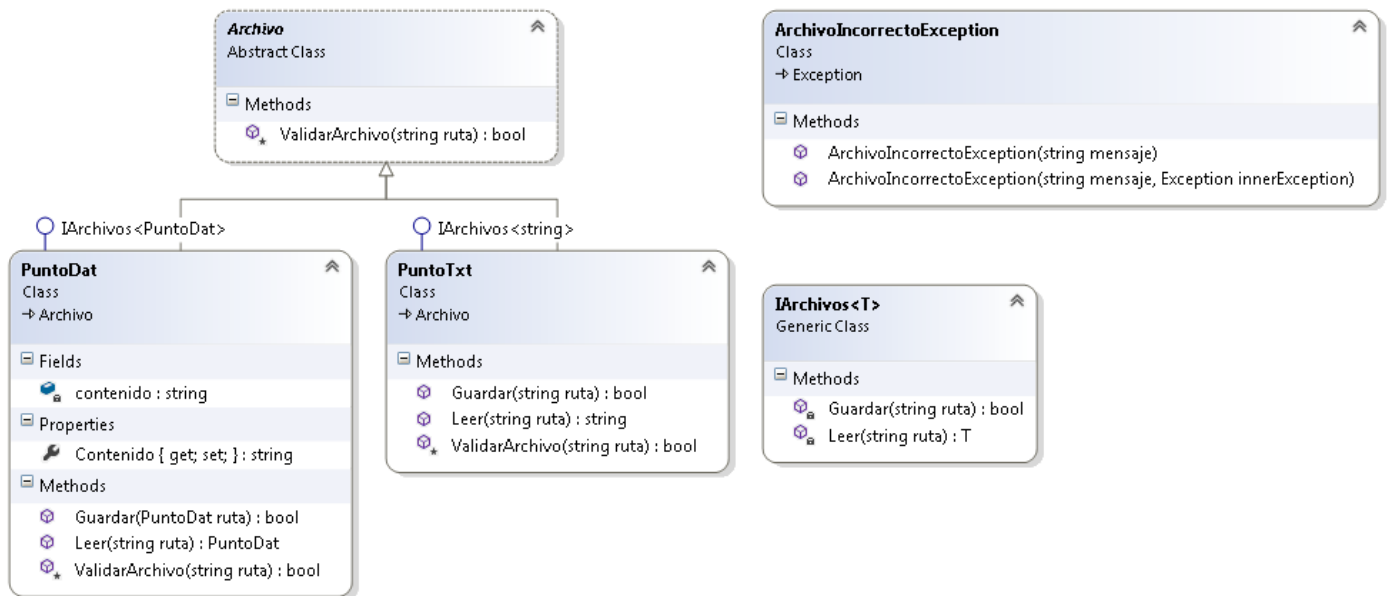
Archivo
Abstract Class

Methods
ValidarArchivo(string ruta) : bool

ArchivoIncorrectoException
Class
→ Exception

Methods
ArchivoIncorrectoException(string mensaje)
ArchivoIncorrectoException(string mensaje, Exception innerException)

IArchivos<PuntoDat>

PuntoDat
Class
→ Archivo

Fields
contenido : string

Properties
Contenido { get; set; } : string

Methods
Guardar(PuntoDat ruta) : bool
Leer(string ruta) : PuntoDat
ValidarArchivo(string ruta) : bool

IArchivos<string>

PuntoTxt
Class
→ Archivo

Methods
Guardar(string ruta) : bool
Leer(string ruta) : string
ValidarArchivo(string ruta) : bool

IArchivos<T>
Generic Class

Methods
Guardar(string ruta) : bool
Leer(string ruta) : T